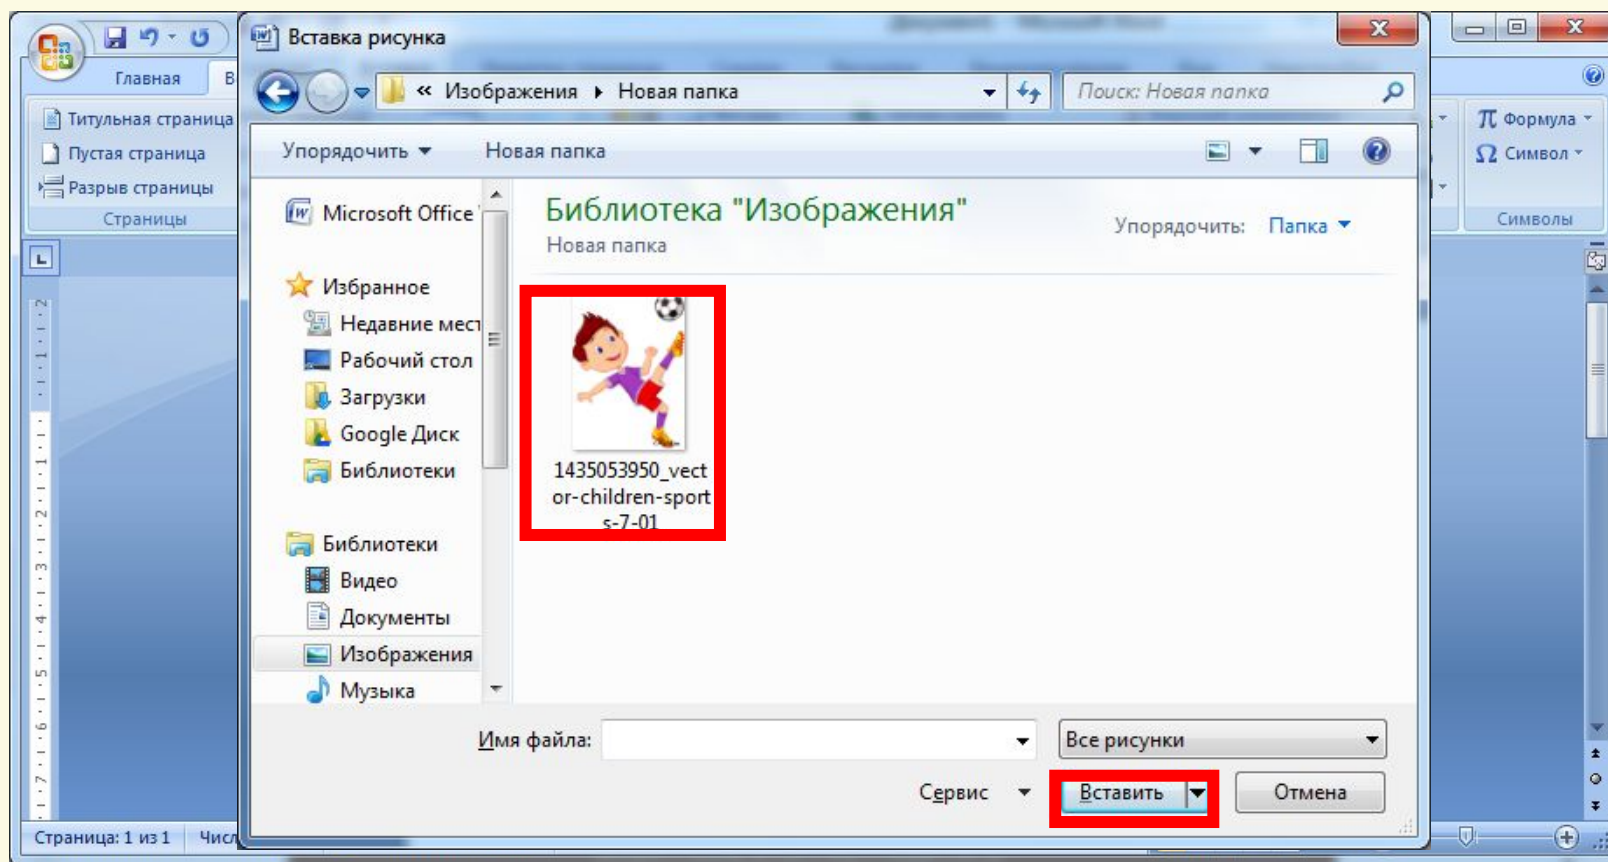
Главная
В
Титульная страница
Пустая страница
Разрыв страницы
Страницы
Формула
Символ
Символы
Страница: 1 из 1
Числ

Вставка рисунка
« Изображения ▸ Новая папка
Поиск: Новая папка
Упорядочить ▾
Новая папка
Microsoft Office
Избранное
Недавние мест
Рабочий стол
Загрузки
Google Диск
Библиотеки
Библиотеки
Видео
Документы
Изображения
Музыка
Библиотека "Изображения"
Новая папка
Упорядочить: Папка ▾
1435053950_vector-children-sports-7-01
Имя файла:
Все рисунки
Сервис
Вставить
Отмена